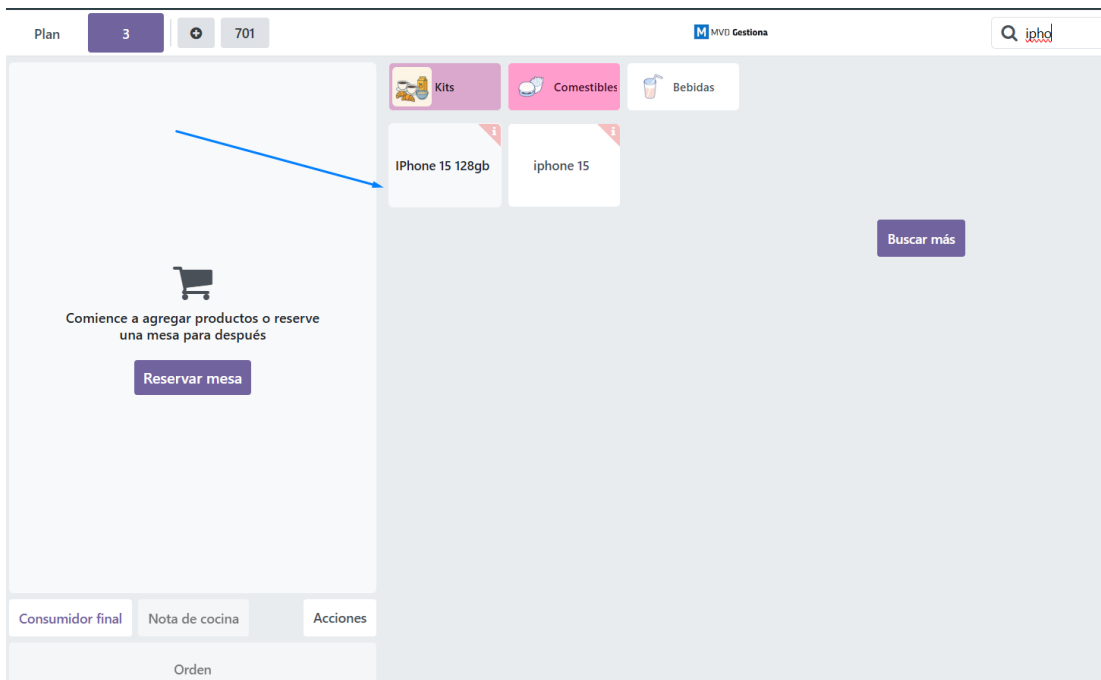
Plan 3 701

M MVD Gestiona

ipho

Kits Comestibles Bebidas

IPhone 15 128gb

iphone 15

Buscar más

Comience a agregar productos o reserve una mesa para después

Reservar mesa

Consumidor final Nota de cocina Acciones

Orden